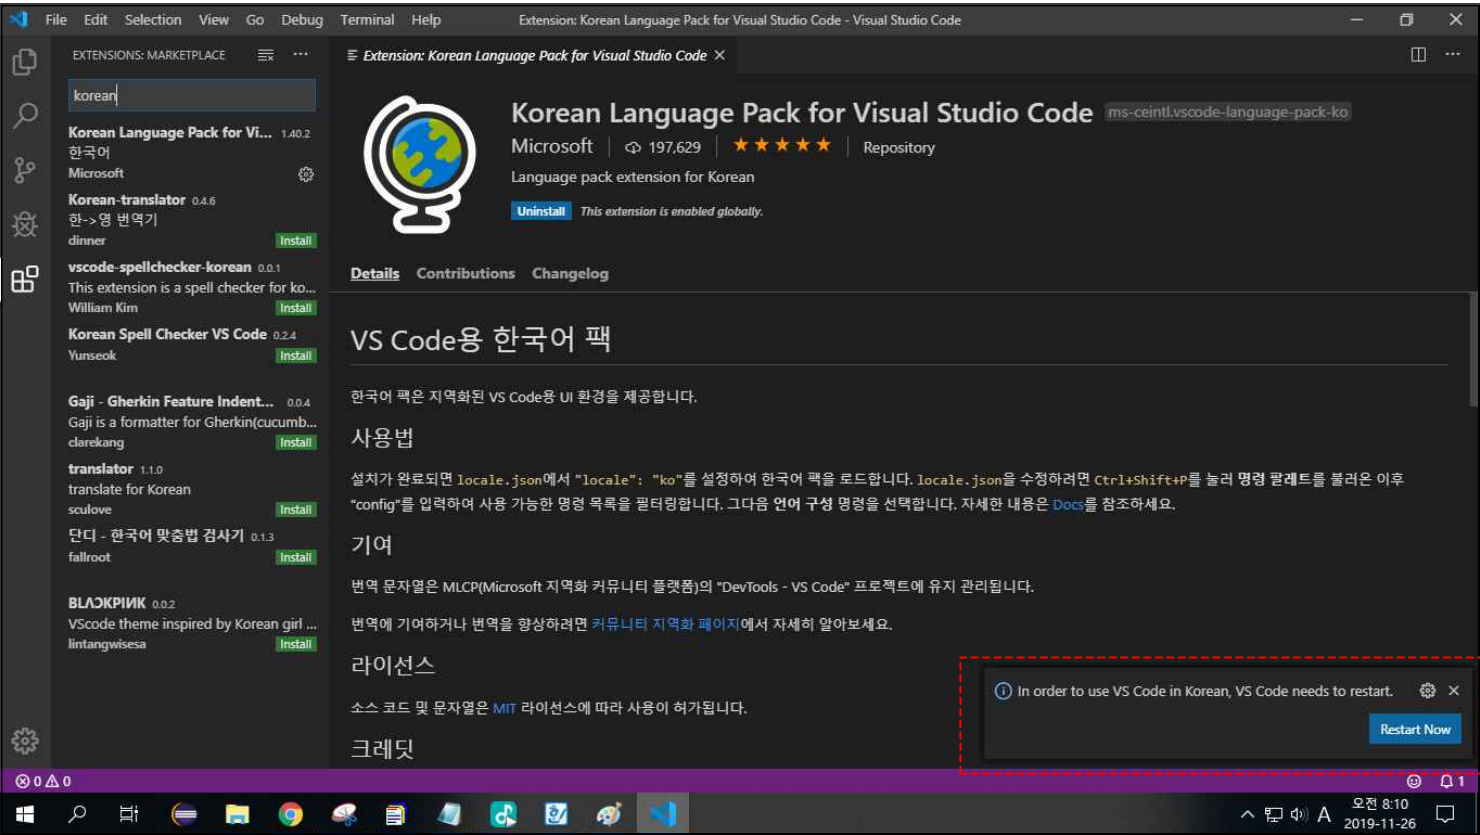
File Edit Selection View Go Debug Terminal Help Extension: Korean Language Pack for Visual Studio Code - Visual Studio Code

EXTENSIONS: MARKETPLACE

korean

Korean Language Pack for Vi... 1.40.2
한국어
Microsoft

Korean-translator 0.4.6
한->영 번역기
dinner Install

vscode-spellchecker-korean 0.0.1
This extension is a spell checker for ko...
William Kim Install

Korean Spell Checker VS Code 0.2.4
Yunseok Install

Gaji - Gherkin Feature Indent... 0.0.4
Gaji is a formatter for Gherkin(cucumb...
clarekang Install

translator 1.1.0
translate for Korean
sculove Install

단디 - 한국어 맞춤법 검사기 0.1.3
fallroot Install

BLΛCKPIИK 0.0.2
VScode theme inspired by Korean girl ...
lintangwisesa Install

Extension: Korean Language Pack for Visual Studio Code ×

Korean Language Pack for Visual Studio Code ms-ceintl.vscode-language-pack-ko
Microsoft | 197,629 | ★★★★★ | Repository
Language pack extension for Korean
Uninstall This extension is enabled globally.

Details Contributions Changelog

VS Code용 한국어 팩

한국어 팩은 지역화된 VS Code용 UI 환경을 제공합니다.

사용법

설치가 완료되면 locale.json에서 "locale": "ko"를 설정하여 한국어 팩을 로드합니다. locale.json을 수정하려면 Ctrl+Shift+P를 눌러 명령 팔레트를 불러온 이후 "config"를 입력하여 사용 가능한 명령 목록을 필터링합니다. 그다음 언어 구성 명령을 선택합니다. 자세한 내용은 Docs를 참조하세요.

기여

번역 문자열은 MLCP(Microsoft 지역화 커뮤니티 플랫폼)의 "DevTools - VS Code" 프로젝트에 유지 관리됩니다.

번역에 기여하거나 번역을 향상하려면 커뮤니티 지역화 페이지에서 자세히 알아보세요.

라이선스

소스 코드 및 문자열은 MIT 라이선스에 따라 사용이 허가됩니다.

크레딧

In order to use VS Code in Korean, VS Code needs to restart.
Restart Now

⊗0 ⚠0

오전 8:10
2019-11-26
A